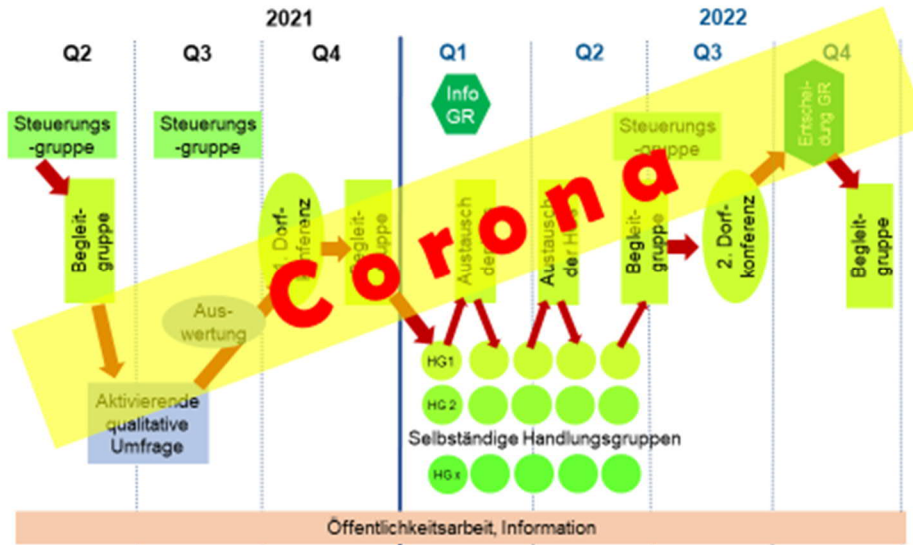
2021

2022

Q2

Q3

Q4

Q1

Q2

Q3

Q4

Info GR

Steuerungs-gruppe

Steuerungs-gruppe

Steuerungs-gruppe

Entscheidung GR

Begleit-gruppe

1. Dorf-konferenz

Begleit-gruppe

Austausch der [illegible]

Austausch der H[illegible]

Begleit-gruppe

2. Dorf-konferenz

Begleit-gruppe

Aus-wertung

Corona

HG1

HG 2

Aktivierende qualitative Umfrage

Selbständige Handlungsgruppen

HG x

Öffentlichkeitsarbeit, Information